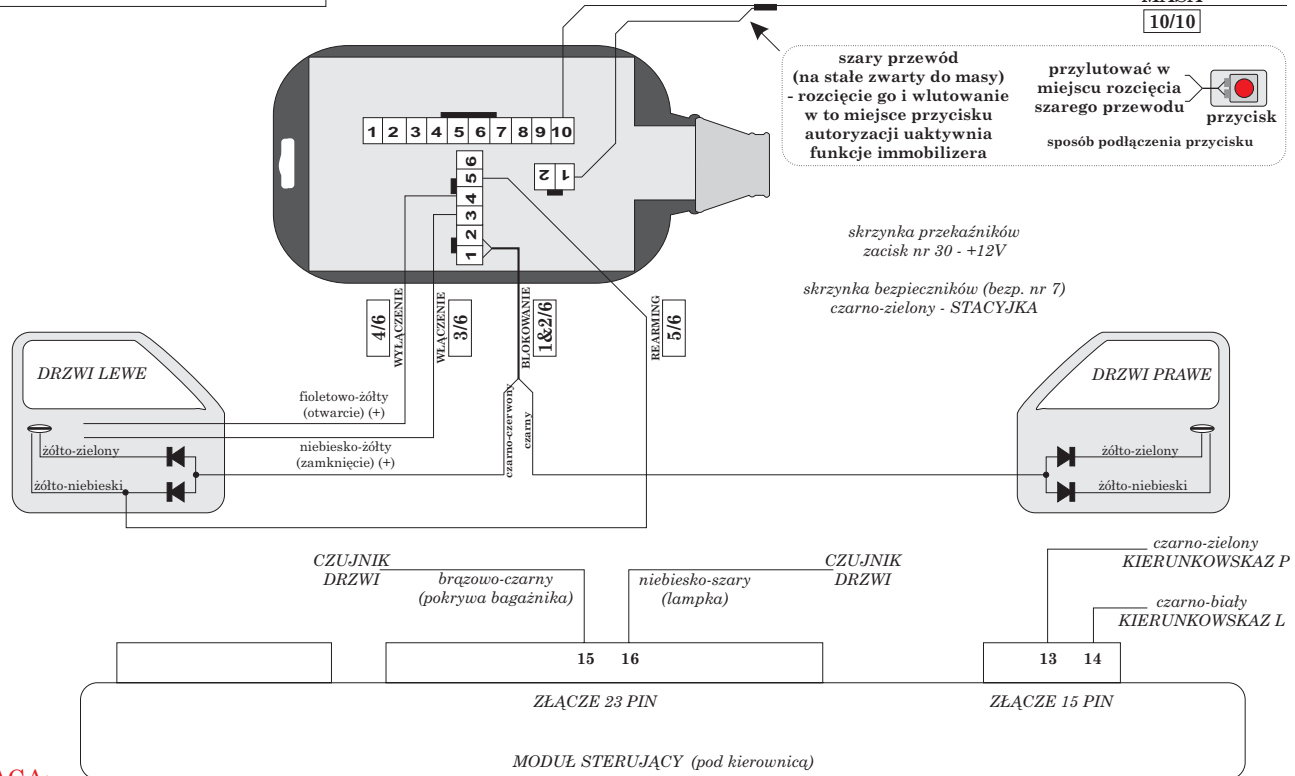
MASA
10/10

szary przewód (na stałe zwarty do masy) - rozcięcie go i wlutowanie w to miejsce przycisku autoryzacji uaktywnia funkcje immobilizera

przylutować w miejscu rozcięcia szarego przewodu

przycisk

sposób podłączenia przycisku

1 2 3 4 5 6 7 8 9 10

6 5 4 3 2 1

2 1

skrzynka przekaźników
zacisk nr 30 - +12V

skrzynka bezpieczników (bezp. nr 7)
czarno-zielony - STACYJKA

4/6 WYŁĄCZENIE
3/6 WŁĄCZENIE
1&2/6 BLOKOWANIE
5/6 REARMING

DRZWI LEWE

fioletowo-żółty (otwarcie) (+)

niebiesko-żółty (zamknięcie) (+)

czarno-czerwony
czarny

żółto-zielony
żółto-niebieski

DRZWI PRAWE

żółto-zielony
żółto-niebieski

CZUJNIK DRZWI
brązowo-czarny (pokrywa bagażnika)
niebiesko-szary (lampka)
CZUJNIK DRZWI

czarno-zielony
KIERUNKOWSKAZ P
czarno-biały
KIERUNKOWSKAZ L

15 16
13 14

ZŁĄCZE 23 PIN
ZŁĄCZE 15 PIN

MODUŁ STERUJĄCY (pod kierownicą)

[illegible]AGA: